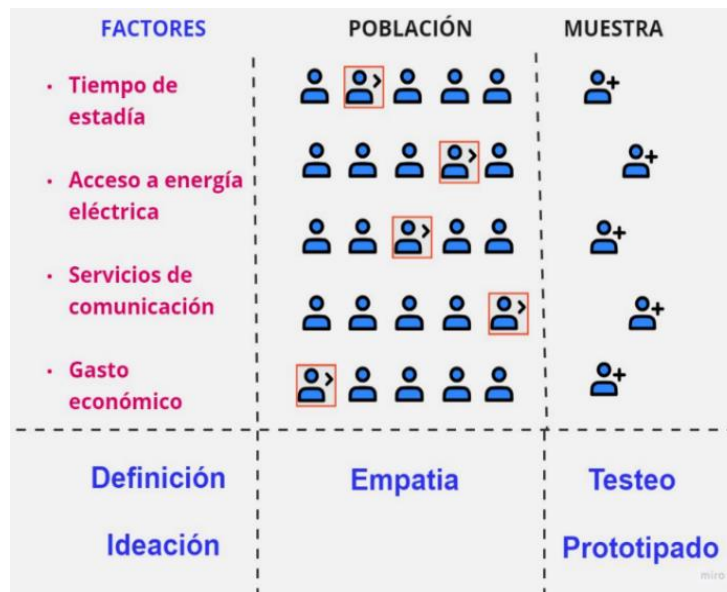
| FACTORES | POBLACIÓN | MUESTRA |
|---|---|---|
| • Tiempo de estadía | | |
| • Acceso a energía eléctrica | | |
| • Servicios de comunicación | | |
| • Gasto económico | | |
| Definición | Empatia | Testeo |
| Ideación | | Prototipado |

miro